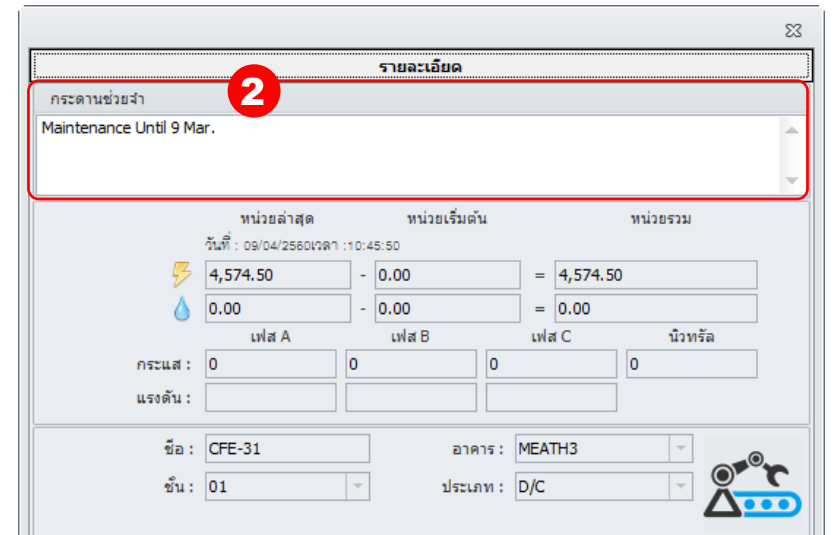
รายละเอียด

2

กระดานช่วยจำ

Maintenance Until 9 Mar.

หน่วยล่าสุด หน่วยเริ่มต้น หน่วยรวม

วันที่ : 09/04/2560เวลา :10:45:50

4,574.50 - 0.00 = 4,574.50

0.00 - 0.00 = 0.00

| | เฟส A | เฟส B | เฟส C | นิวทรัล |
|---|---|---|---|---|
| กระแส : | 0 | 0 | 0 | 0 |
| แรงดัน : | | | | |

ชื่อ : CFE-31

อาคาร : MEATH3

ชั้น : 01

ประเภท : D/C